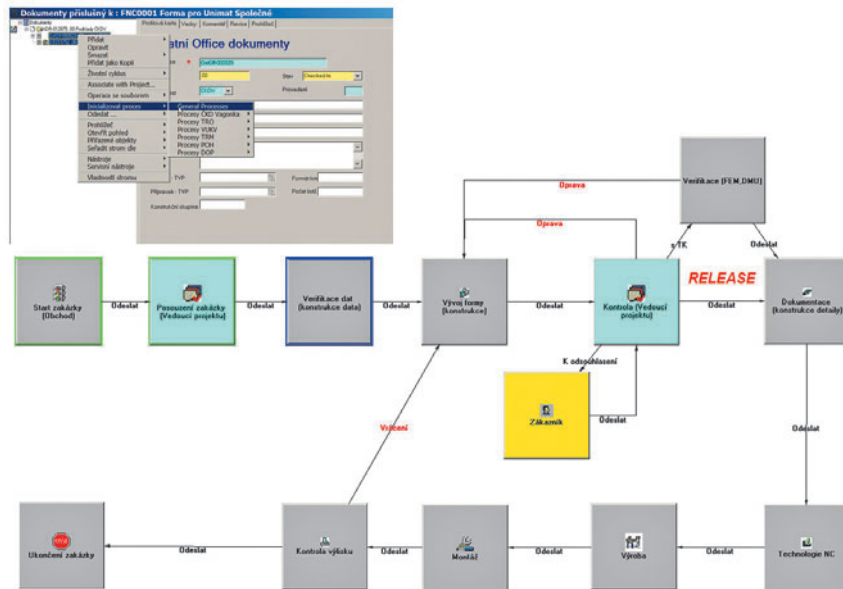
Dokumenty příslušný k : FNC0001 Forma pro Unimat Společné

Profil & karta | Vazby | Komentář | Revize | Prohlížeč

atní Office dokumenty

Přidat
Opravit
Smazat
Přidat jako Kopii
Životní cyklus
Associate with Project...
Operace se soubory
Inicializovat proces
Odeslat ...
Prohlížeč
Otevřít pohled
Přiřazení objekty
Seřadit strom dle
Nástroje
Servisní nástroje
Vlastnosti stromu

General Processes
Procesy CKD Vagonka
Procesy TRO
Procesy VUKV
Procesy TRH
Procesy PCH
Procesy DOP

Stav
Provedení
TYP
Formát/list
Připravuje - TYP
Počet listů
Konstrukční skupina

Start zakázky [Obchod]
Odeslat
Posouzení zakázky [Vedoucí projektu]
Odeslat
Verifikace dat [konstrukce data]
Odeslat
Vývoj formy [konstrukce]
Odeslat
Kontrola [Vedoucí projektu]
Odeslat
Dokumentace [konstrukce detaily]
RELEASE
Oprava
Oprava
Verifikace [FEM_DMU]
s TK
Odeslat
K odsouhlasení
Zákazník
Odeslat
Vrácení
Odeslat
Ukončení zakázky
Odeslat
Kontrola výlisku
Odeslat
Montáž
Odeslat
Výroba
Odeslat
Technologie NC